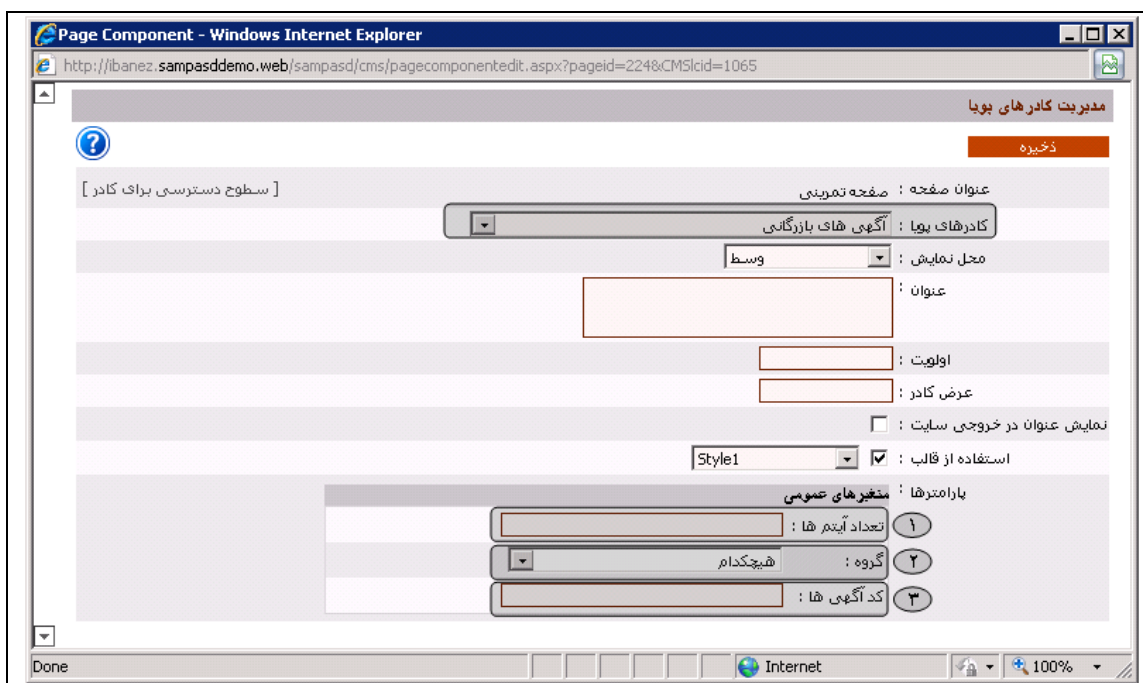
Page Component - Windows Internet Explorer

http://ibanez.sampasddemo.web/sampasd/cms/pagecomponentedit.aspx?pageid=224&CMSlcid=1065

مدیریت کادرهای پویا

ذخیره

عنوان صفحه : صفحه تمرینی

[ سطوح دسترسی برای کادر ]

کادرهای پویا : آگهی های بازرگانی

محل نمایش : وسط

عنوان :

اولویت :

عرض کادر :

نمایش عنوان در خروجی سایت :

استفاده از قالب : Style1

پارامترها :

متغیرهای عمومی

۱ تعداد آیتم ها :

۲ گروه : هیچکدام

۳ کد آگهی ها :

Done

Internet

100%